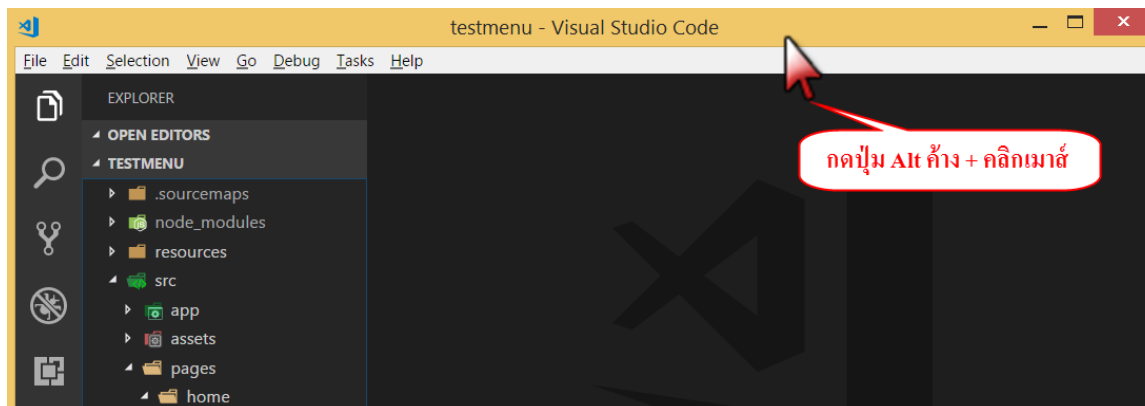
testmenu - Visual Studio Code

File Edit Selection View Go Debug Tasks Help

EXPLORER

OPEN EDITORS

TESTMENU

.sourcemaps

node_modules

resources

src

app

assets

pages

home

กดปุ่ม Alt ค้าง + คลิกเมาส์